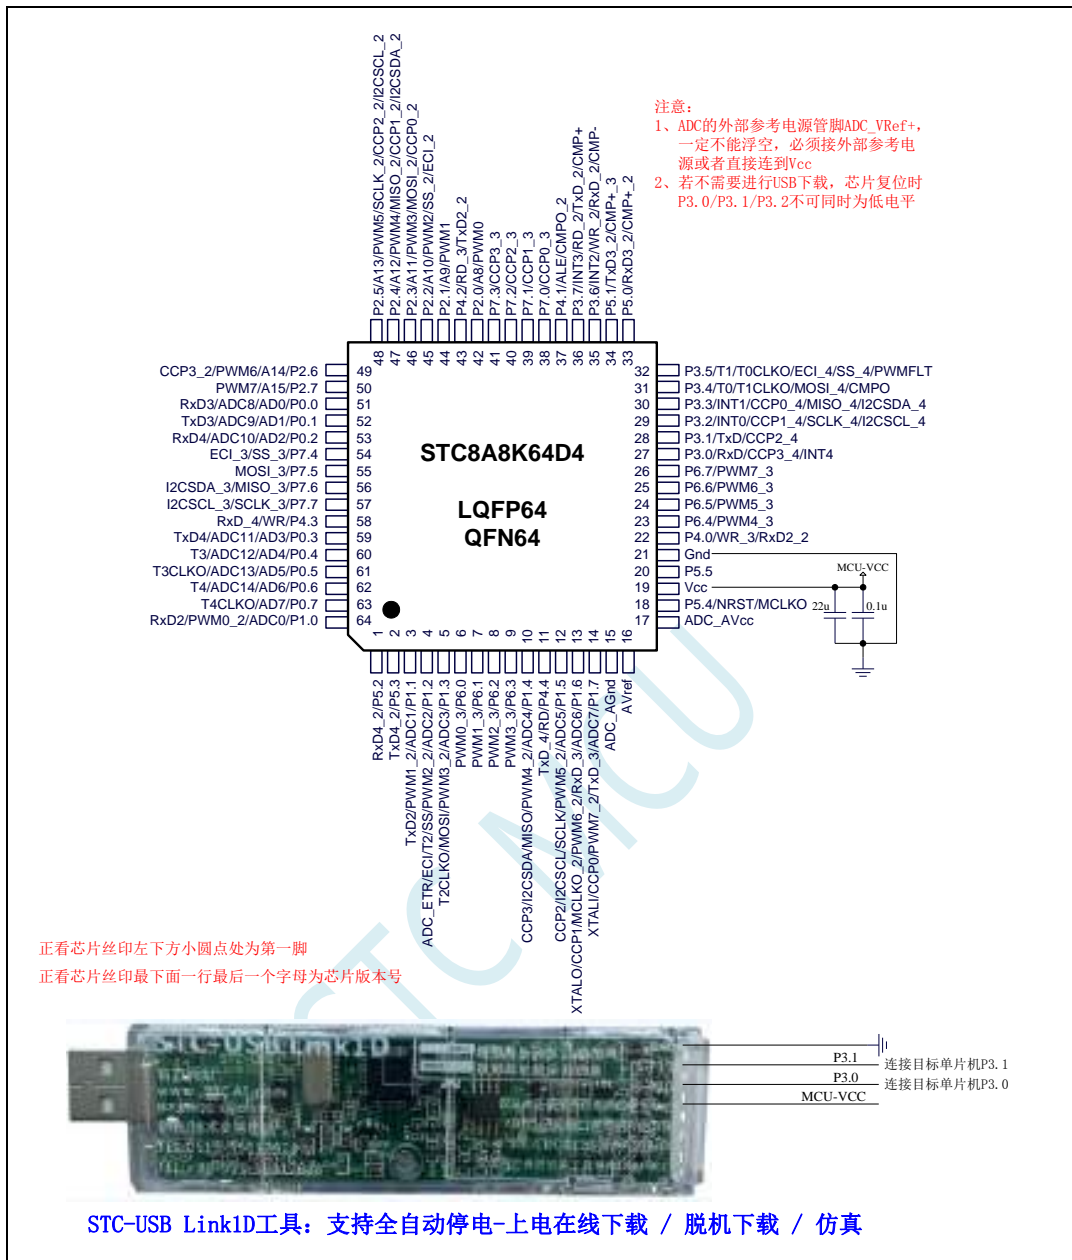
P2.5/A13/PWM5/SCLK_2/CCP2_2/I2CSCL_2
P2.4/A12/PWM4/MISO_2/CCP1_2/I2CSDA_2
P2.3/A11/PWM3/MOSI_2/CCP0_2
P2.2/A10/PWM2/SS_2/ECI_2
P2.1/A9/PWM1
P4.2/RD_3/TxD2_2
P2.0/A8/PWM0
P7.3/CCP3_3
P7.2/CCP2_3
P7.1/CCP1_3
P7.0/CCP0_3
P4.1/ALE/CMPO_2
P3.7/INT3/RD_2/TxD_2/CMP+
P3.6/INT2/WR_2/RxD_2/CMP-
P5.1/TxD3_2/CMP+_3
P5.0/RxD3_2/CMP+_2

注意:
1、ADC的外部参考电源管脚ADC_VRef+，一定不能浮空，必须接外部参考电源或者直接连到Vcc
2、若不需要进行USB下载，芯片复位时P3.0/P3.1/P3.2不可同时为低电平

48 47 46 45 44 43 42 41 40 39 38 37 36 35 34 33

CCP3_2/PWM6/A14/P2.6 49
PWM7/A15/P2.7 50
RxD3/ADC8/AD0/P0.0 51
TxD3/ADC9/AD1/P0.1 52
RxD4/ADC10/AD2/P0.2 53
ECI_3/SS_3/P7.4 54
MOSI_3/P7.5 55
I2CSDA_3/MISO_3/P7.6 56
I2CSCL_3/SCLK_3/P7.7 57
RxD_4/WR/P4.3 58
TxD4/ADC11/AD3/P0.3 59
T3/ADC12/AD4/P0.4 60
T3CLKO/ADC13/AD5/P0.5 61
T4/ADC14/AD6/P0.6 62
T4CLKO/AD7/P0.7 63
RxD2/PWM0_2/ADC0/P1.0 64

STC8A8K64D4
LQFP64
QFN64

32 P3.5/T1/T0CLKO/ECI_4/SS_4/PWMFLT
31 P3.4/T0/T1CLKO/MOSI_4/CMPO
30 P3.3/INT1/CCP0_4/MISO_4/I2CSDA_4
29 P3.2/INT0/CCP1_4/SCLK_4/I2CSCL_4
28 P3.1/TxD/CCP2_4
27 P3.0/RxD/CCP3_4/INT4
26 P6.7/PWM7_3
25 P6.6/PWM6_3
24 P6.5/PWM5_3
23 P6.4/PWM4_3
22 P4.0/WR_3/RxD2_2
21 Gnd
20 P5.5
19 Vcc
18 P5.4/NRST/MCLKO
17 ADC_AVcc

MCU-VCC
22u
0.1u

1 2 3 4 5 6 7 8 9 10 11 12 13 14 15 16

RxD4_2/P5.2
TxD4_2/P5.3
TxD2/PWM1_2/ADC1/P1.1
ADC_ETR/ECI/T2/SS/PWM2_2/ADC2/P1.2
T2CLKO/MOSI/PWM3_2/ADC3/P1.3
PWM0_3/P6.0
PWM1_3/P6.1
PWM2_3/P6.2
PWM3_3/P6.3
CCP3/I2CSDA/MISO/PWM4_2/ADC4/P1.4
TxD_4/RD/P4.4
CCP2/I2CSCL/SCLK/PWM5_2/ADC5/P1.5
XTALO/CCP1/MCLKO_2/PWM6_2/RxD_3/ADC6/P1.6
XTALI/CCP0/PWM7_2/TxD_3/ADC7/P1.7
ADC_AGnd
AVref

正看芯片丝印左下方小圆点处为第一脚
正看芯片丝印最下面一行最后一个字母为芯片版本号

STC-USB Link1D

P3.1 连接目标单片机P3.1
P3.0 连接目标单片机P3.0
MCU-VCC

STC-USB Link1D工具：支持全自动停电-上电在线下载 / 脱机下载 / 仿真